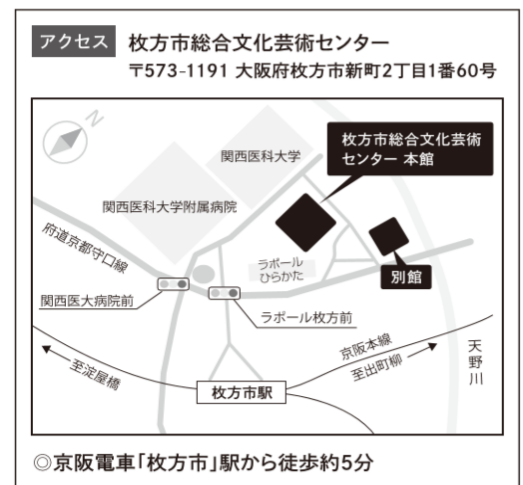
アクセス 枚方市総合文化芸術センター
〒573-1191 大阪府枚方市新町2丁目1番60号

N

関西医科大学

枚方市総合文化芸術センター 本館

関西医科大学附属病院

府道京都守口線

ラポール ひらかた

別館

関西医大病院前

ラポール枚方前

京阪本線

天野川

至淀屋橋

至出町柳

枚方市駅

◎京阪電車「枚方市」駅から徒歩約5分